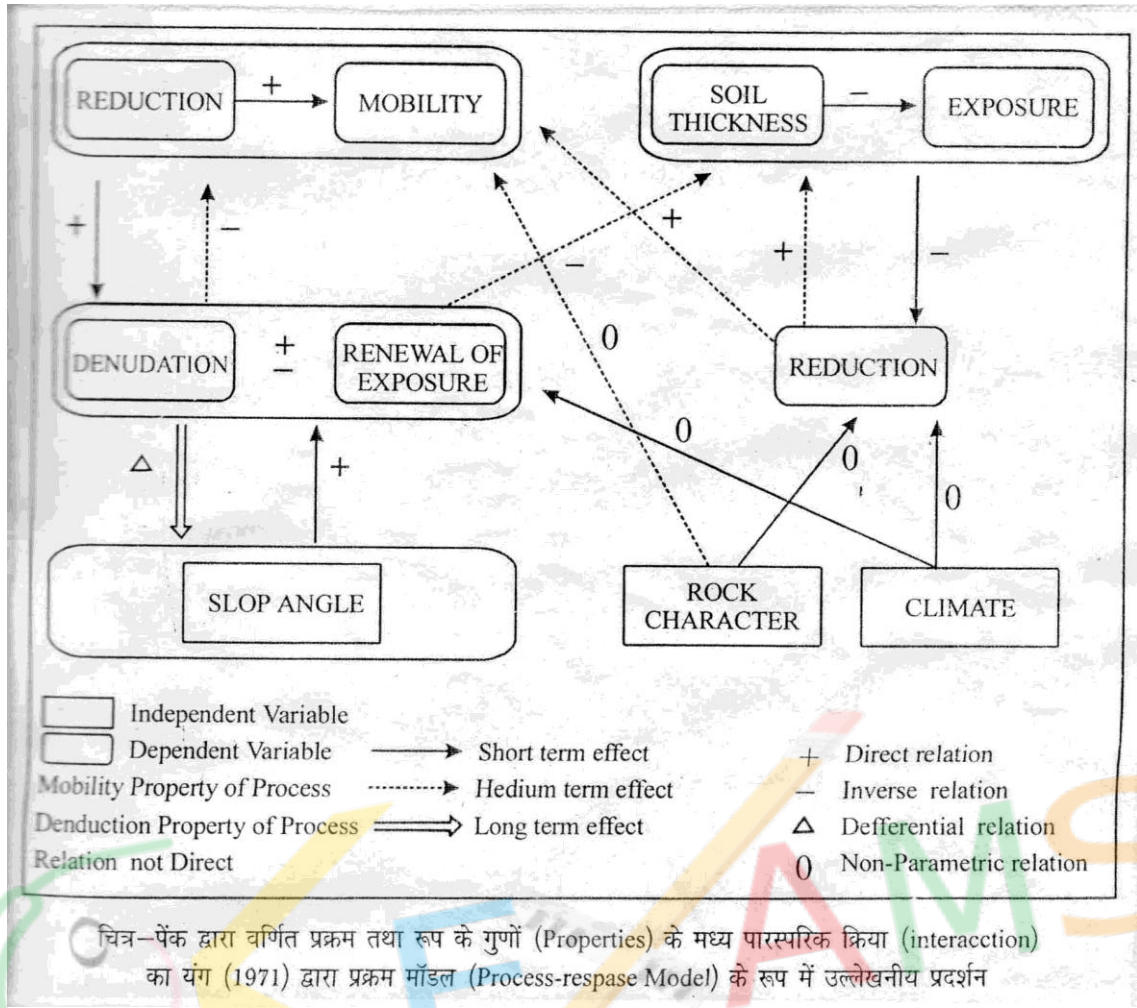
REDUCTION + MOBILITY

SOIL THICKNESS – EXPOSURE

+ –

+

– 0

+ –

DENUDATION $\pm$ RENEWAL OF EXPOSURE

REDUCTION

0

△ + 0 0

SLOP ANGLE

ROCK CHARACTER

CLIMATE

Independent Variable

Dependent Variable

Mobility Property of Process

Denduction Property of Process

Relation not Direct

Short term effect

Hedium term effect

Long term effect

+ Direct relation

– Inverse relation

△ Defferential relation

0 Non-Parametric relation

चित्र–पेंक द्वारा वर्णित प्रक्रम तथा रूप के गुणों (Properties) के मध्य पारस्परिक क्रिया (interacction) का यंग (1971) द्वारा प्रक्रम मॉडल (Process-respase Model) के रूप में उल्लेखनीय प्रदर्शन

EXAMS